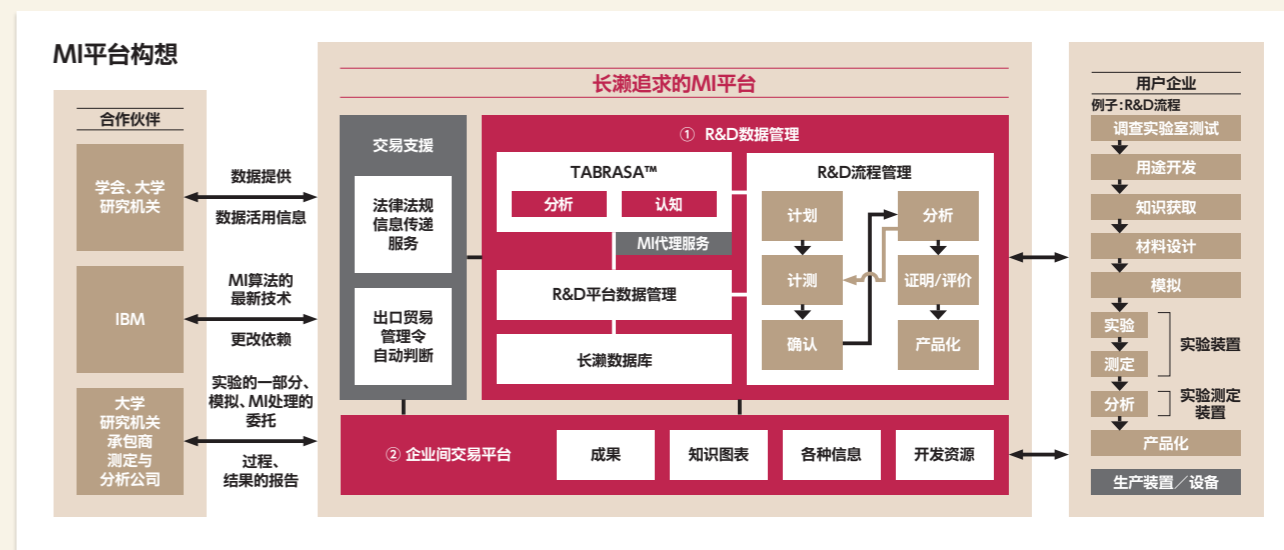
MI平台构想

合作伙伴

学会、大学研究机关

IBM

大学研究机关承包商测定与分析公司

数据提供

数据活用信息

MI算法的最新技术

更改依赖

实验的一部分、模拟、MI处理的委托

过程、结果的报告

长濑追求的MI平台

交易支援

法律法规信息传递服务

出口贸易管理令自动判断

① R&D数据管理

TABRASA™

分析

认知

MI代理服务

R&D平台数据管理

长濑数据库

R&D流程管理

计划

计测

确认

分析

证明/评价

产品化

② 企业间交易平台

成果

知识图表

各种信息

开发资源

用户企业

例子：R&D流程

调查实验室测试

用途开发

知识获取

材料设计

模拟

实验

测定

分析

产品化

实验装置

实验测定装置

生产装置／设备